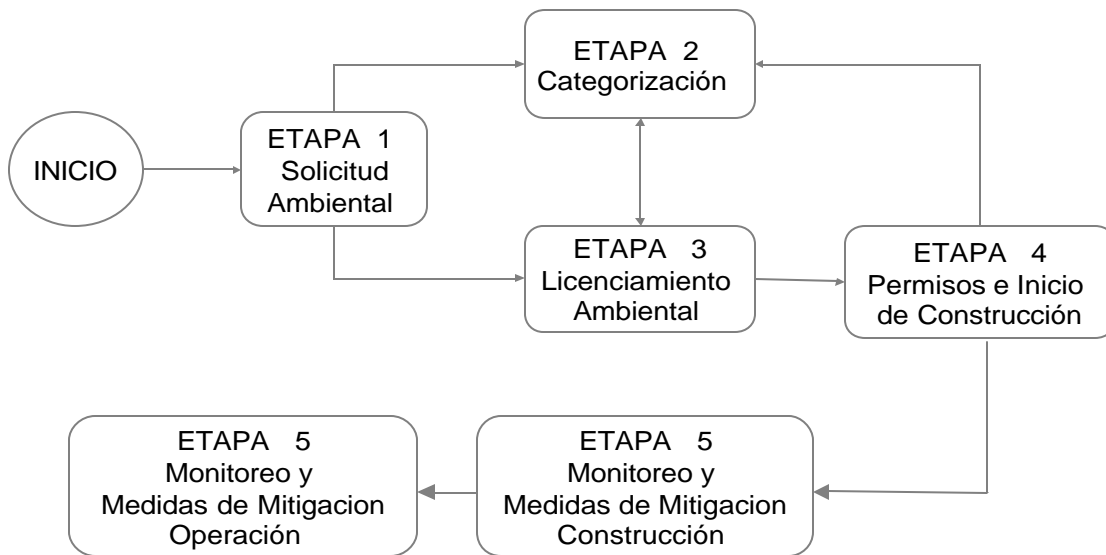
INICIO

ETAPA 1
Solicitud
Ambiental

ETAPA 2
Categorización

ETAPA 3
Licenciamiento
Ambiental

ETAPA 4
Permisos e Inicio
de Construcción

ETAPA 5
Monitoreo y
Medidas de Mitigacion
Construcción

ETAPA 5
Monitoreo y
Medidas de Mitigacion
Operación